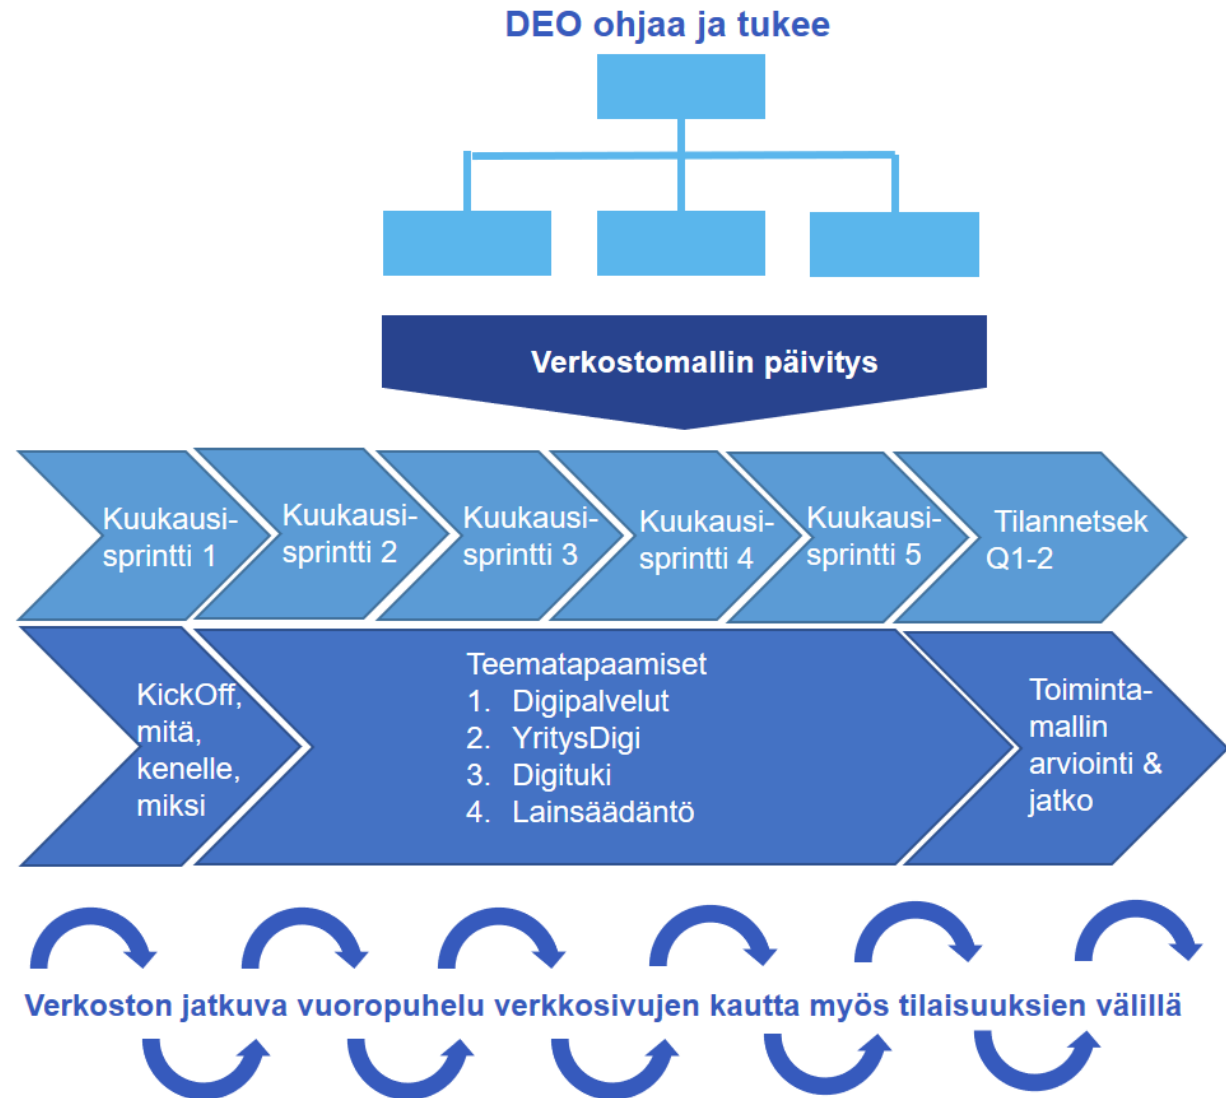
DEO ohjaa ja tukee

Verkostomallin päivitys

Kuukausi-sprintti 1

Kuukausi-sprintti 2

Kuukausi-sprintti 3

Kuukausi-sprintti 4

Kuukausi-sprintti 5

Tilannetsek Q1-2

KickOff, mitä, kenelle, miksi

Teematapaamiset
1. Digipalvelut
2. YritysDigi
3. Digituki
4. Lainsäädäntö

Toiminta-mallin arviointi & jatko

Verkoston jatkuva vuoropuhelu verkkosivujen kautta myös tilaisuuksien välillä